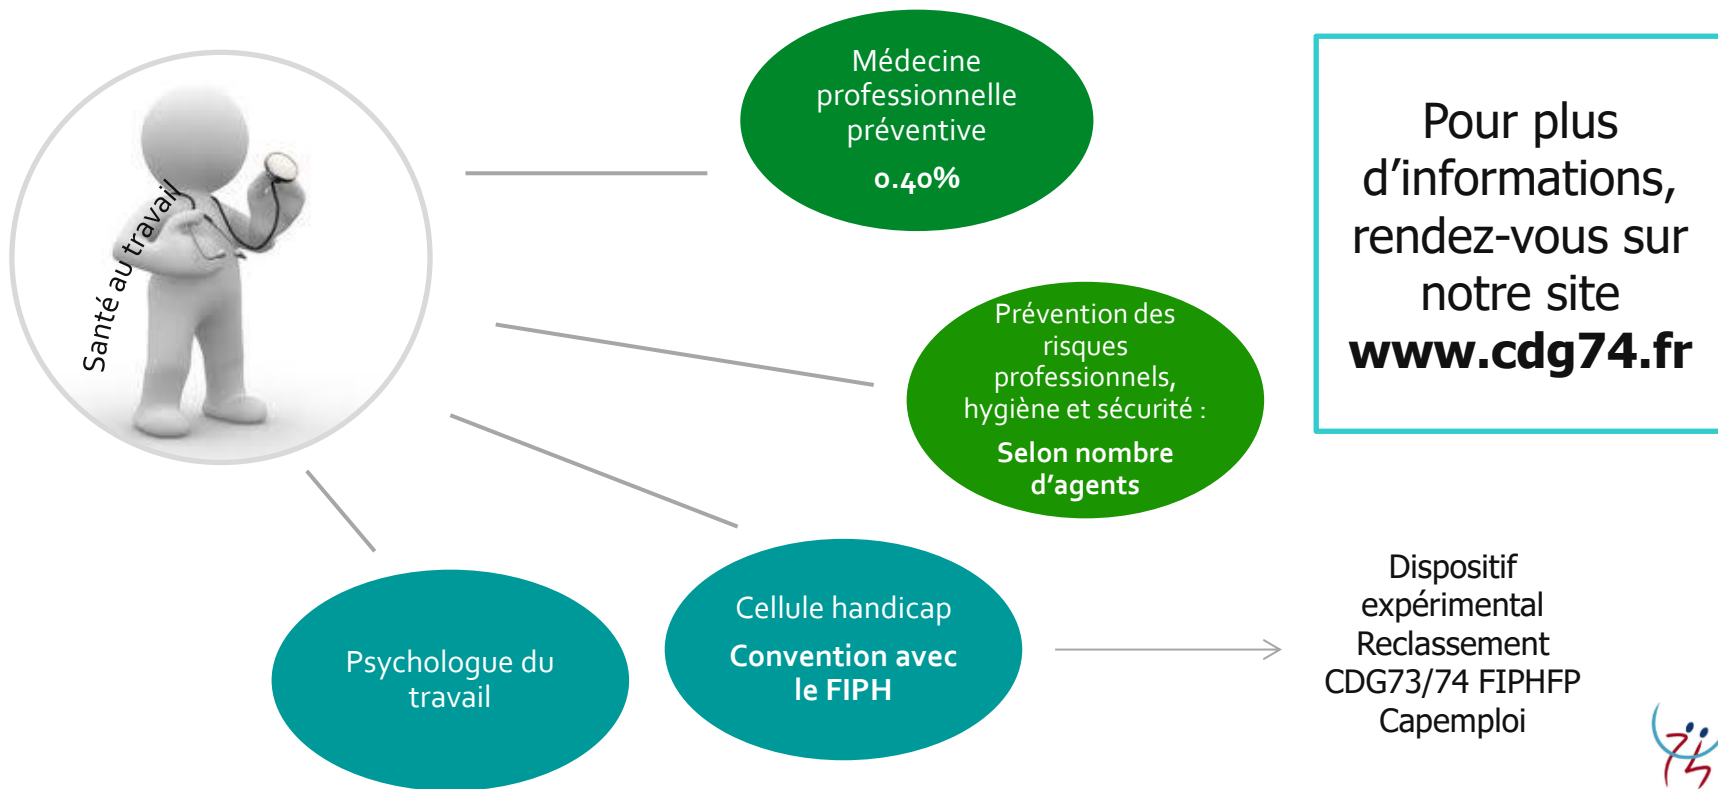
Santé au travail

Médecine professionnelle préventive

0.40%

Pour plus d'informations, rendez-vous sur notre site **www.cdg74.fr**

Prévention des risques professionnels, hygiène et sécurité :

**Selon nombre d'agents**

Psychologue du travail

Cellule handicap

**Convention avec le FIPH**

Dispositif expérimental Reclassement CDG73/74 FIPHFP Capemploi